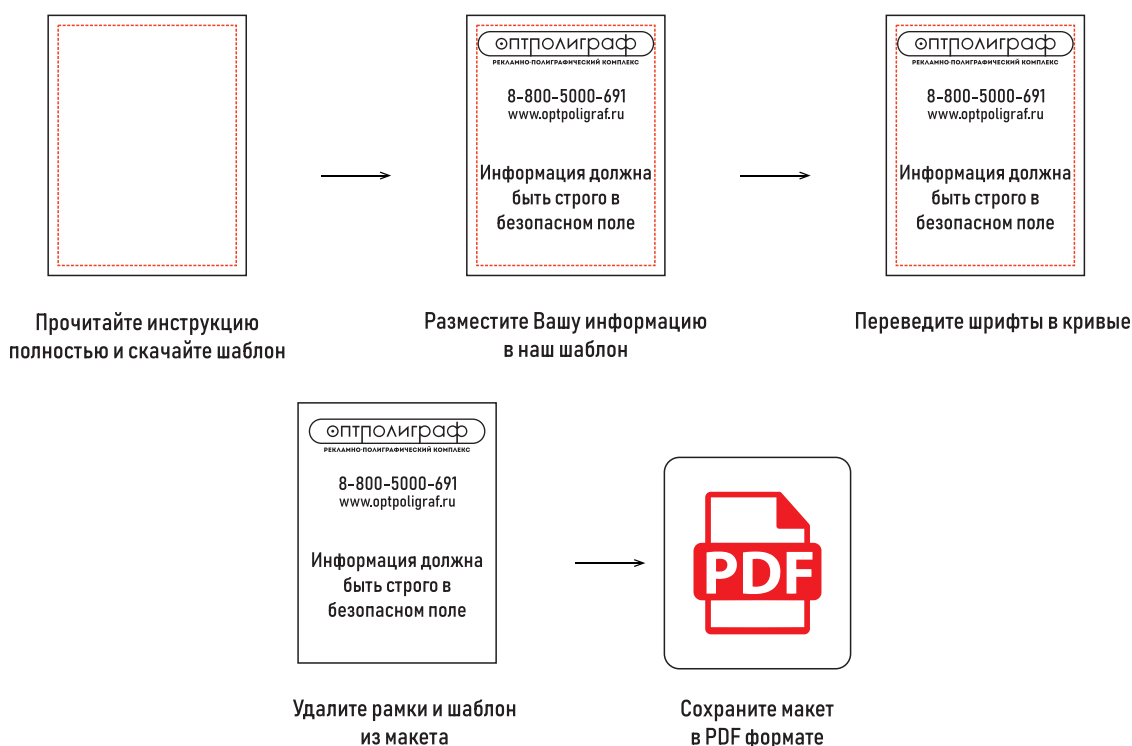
Прочитайте инструкцию полностью и скачайте шаблон

оптполиграф
РЕКЛАМНО-ПОЛИГРАФИЧЕСКИЙ КОМПЛЕКС
8-800-5000-691
www.optpoligraf.ru
Информация должна быть строго в безопасном поле

Разместите Вашу информацию в наш шаблон

оптполиграф
РЕКЛАМНО-ПОЛИГРАФИЧЕСКИЙ КОМПЛЕКС
8-800-5000-691
www.optpoligraf.ru
Информация должна быть строго в безопасном поле

Переведите шрифты в кривые

оптполиграф
РЕКЛАМНО-ПОЛИГРАФИЧЕСКИЙ КОМПЛЕКС
8-800-5000-691
www.optpoligraf.ru
Информация должна быть строго в безопасном поле

Удалите рамки и шаблон из макета

PDF

Сохраните макет в PDF формате